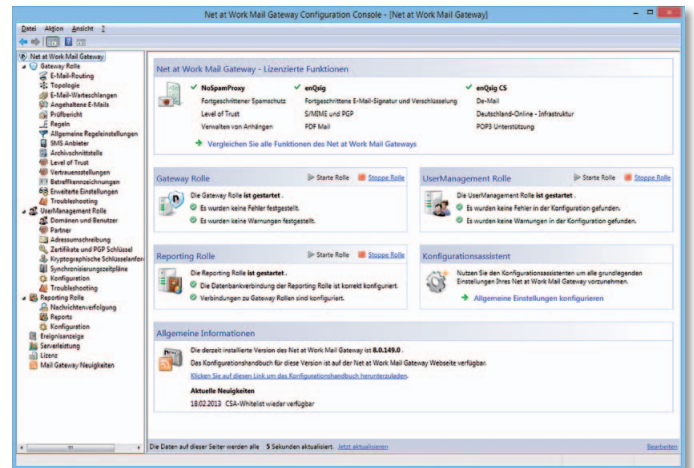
Net at Work Mail Gateway Configuration Console - [Net at Work Mail Gateway]

Datei Aktion Ansicht ?

Net at Work Mail Gateway
Gateway Rolle
E-Mail-Routing
Topologie
E-Mail-Warteschlangen
Angehaltene E-Mails
Prüfbericht
Regeln
Allgemeine Regeleinstellungen
SMS Anbieter
Archivschnittstelle
Level of Trust
Vertrauenstellungen
Betreffkennzeichnungen
Erweiterte Einstellungen
Troubleshooting
UserManagement Rolle
Domänen und Benutzer
Partner
Adressumschreibung
Zertifikate und PGP Schlüssel
Kryptographische Schlüsselanfor
Synchronisierungszeitpläne
Konfiguration
Troubleshooting
Reporting Rolle
Nachrichtenverfolgung
Reports
Konfiguration
Ereignisanzeige
Serverleistung
Lizenz
Mail Gateway Neuigkeiten

Net at Work Mail Gateway - Lizenzierte Funktionen

NoSpamProxy
Fortgeschrittener Spamschutz
Level of Trust
Verwalten von Anhängen

enQsig
Fortgeschrittene E-Mail-Signatur und Verschlüsselung
S/MIME und PGP
PDF Mail

enQsig CS
De-Mail
Deutschland-Online - Infrastruktur
POP3 Unterstützung

Vergleichen Sie alle Funktionen des Net at Work Mail Gateways

Gateway Rolle
Starte Rolle Stoppe Rolle
Die Gateway Rolle ist gestartet .
Es wurden keine Fehler festgestellt.
Es wurden keine Warnungen festgestellt.

UserManagement Rolle
Starte Rolle Stoppe Rolle
Die UserManagement Rolle ist gestartet .
Es wurden keine Fehler in der Konfiguration gefunden.
Es wurden keine Warnungen in der Konfiguration gefunden.

Reporting Rolle
Starte Rolle Stoppe Rolle
Die Reporting Rolle ist gestartet .
Die Datenbankverbindung der Reporting Rolle ist korrekt konfiguriert.
Verbindungen zu Gateway Rollen sind konfiguriert.

Konfigurationsassistent
Nutzen Sie den Konfigurationsassistenten um alle grundlegenden Einstellungen Ihres Net at Work Mail Gateway vorzunehmen.
Allgemeine Einstellungen konfigurieren

Allgemeine Informationen
Die derzeit installierte Version des Net at Work Mail Gateway ist 8.0.149.0 .
Das Konfigurationshandbuch für diese Version ist auf der Net at Work Mail Gateway Webseite verfügbar.
Klicken Sie auf diesen Link um das Konfigurationshandbuch herunterzuladen.
Aktuelle Neuigkeiten
18.02.2013 CSA-Whitelist wieder verfügbar

Die Daten auf dieser Seite werden alle 5 Sekunden aktualisiert. Jetzt aktualisieren
Bearbeiten